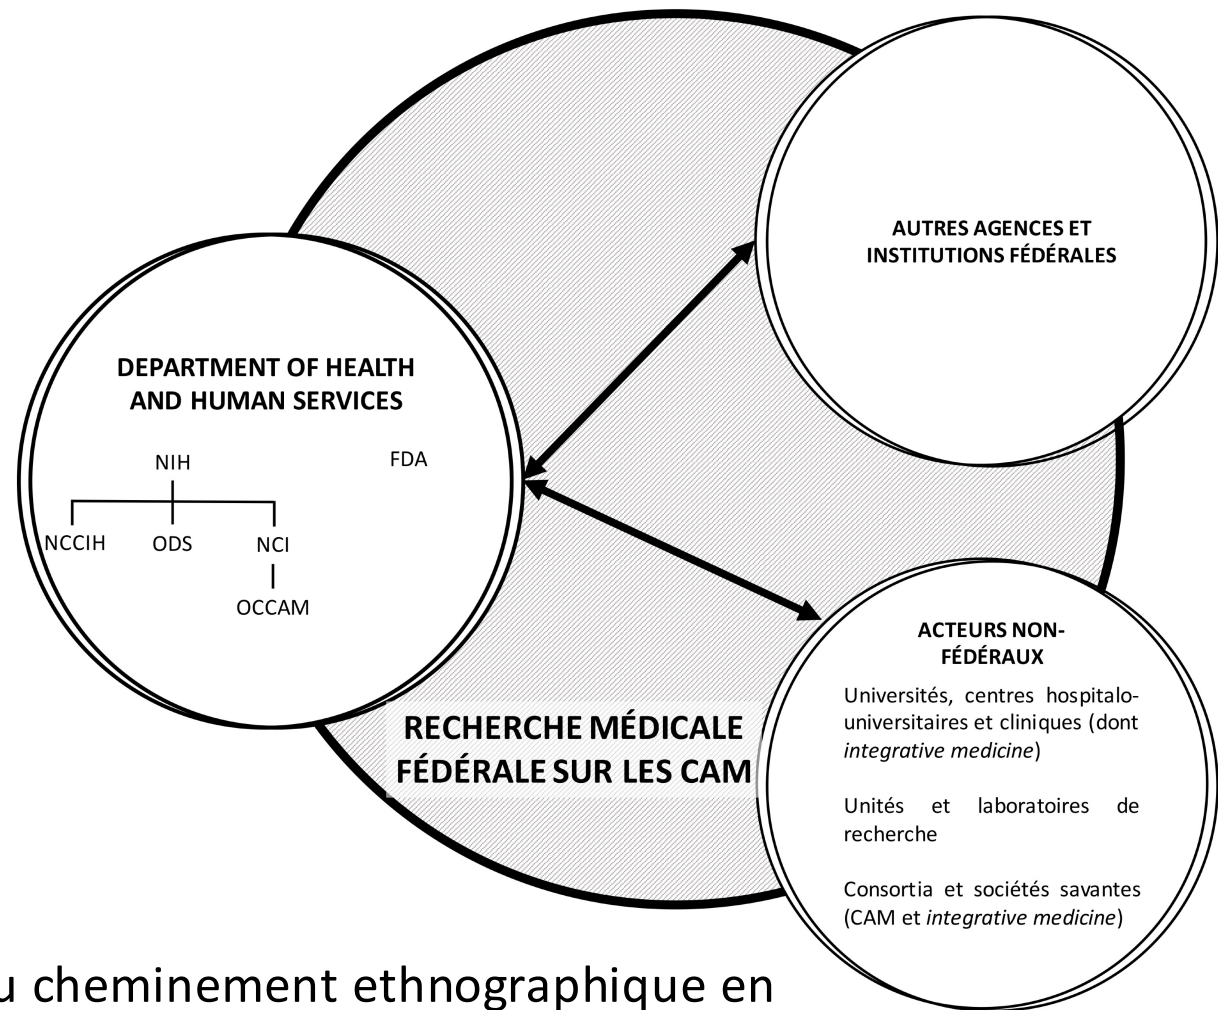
AUTRES AGENCES ET INSTITUTIONS FÉDÉRALES

DEPARTMENT OF HEALTH AND HUMAN SERVICES

NIH

FDA

NCCIH

ODS

NCI

OCCAM

ACTEURS NON-FÉDÉRAUX

Universités, centres hospitalo-universitaires et cliniques (dont *integrative medicine*)

Unités et laboratoires de recherche

Consortia et sociétés savantes (CAM et *integrative medicine*)

RECHERCHE MÉDICALE FÉDÉRALE SUR LES CAM

u cheminement ethnographique en